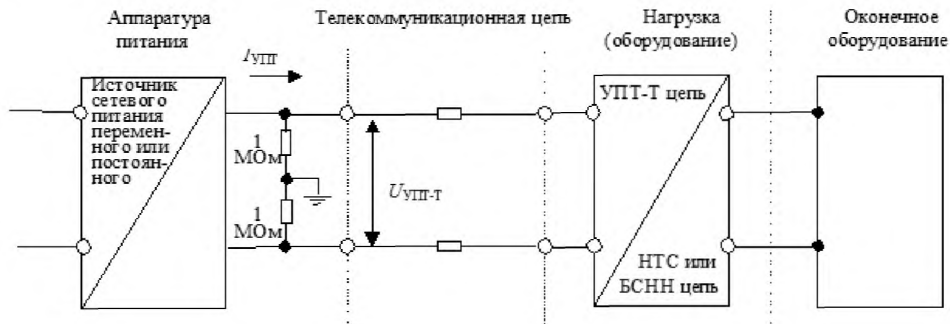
Аппаратура питания

Телекоммуникационная цепь

Нагрузка (оборудование)

Оконечное оборудование

$I_{УПТ}$

Источник сетевого питания переменного или постоянного

1 МОм

1 МОм

$U_{УПТ-Т}$

УПТ-Т цепь

НТС или БСНН цепь